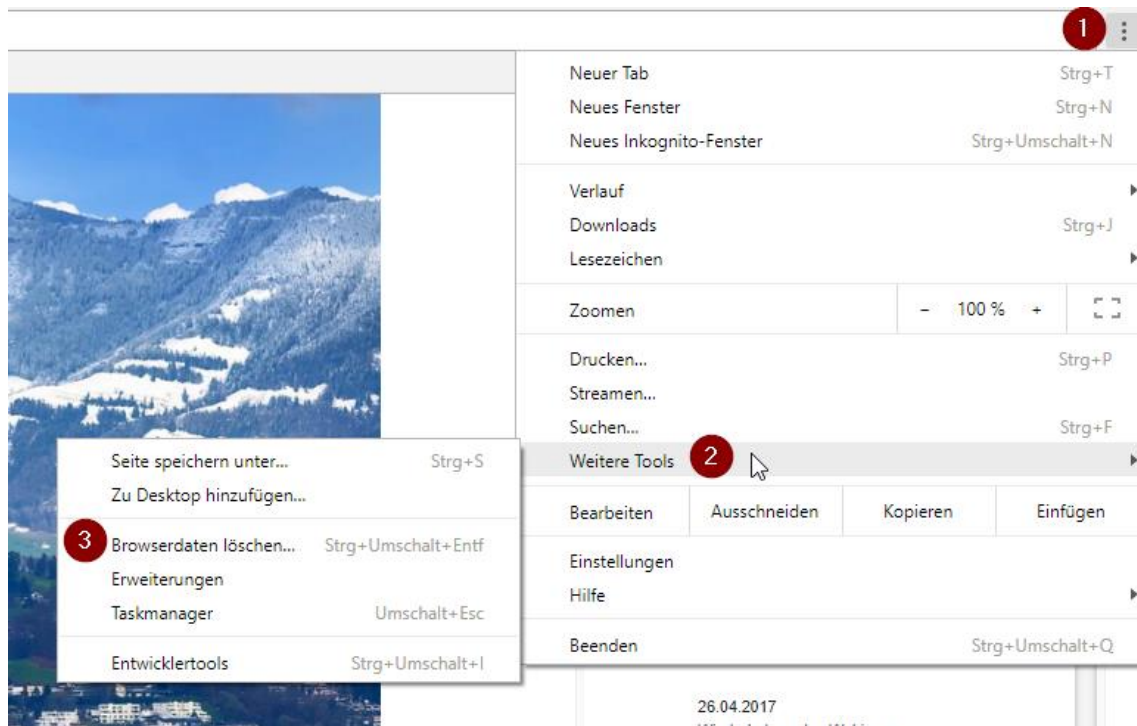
1

Neuer Tab Strg+T
Neues Fenster Strg+N
Neues Inkognito-Fenster Strg+Umschalt+N

Verlauf
Downloads Strg+J
Lesezeichen

Zoomen – 100 % +

Drucken... Strg+P
Streamen...
Suchen... Strg+F
Weitere Tools 2

Bearbeiten Ausschneiden Kopieren Einfügen

Einstellungen
Hilfe

Beenden Strg+Umschalt+Q

Seite speichern unter... Strg+S
Zu Desktop hinzufügen...

3 Browserdaten löschen... Strg+Umschalt+Entf
Erweiterungen
Taskmanager Umschalt+Esc

Entwicklertools Strg+Umschalt+I

26.04.2017
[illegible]